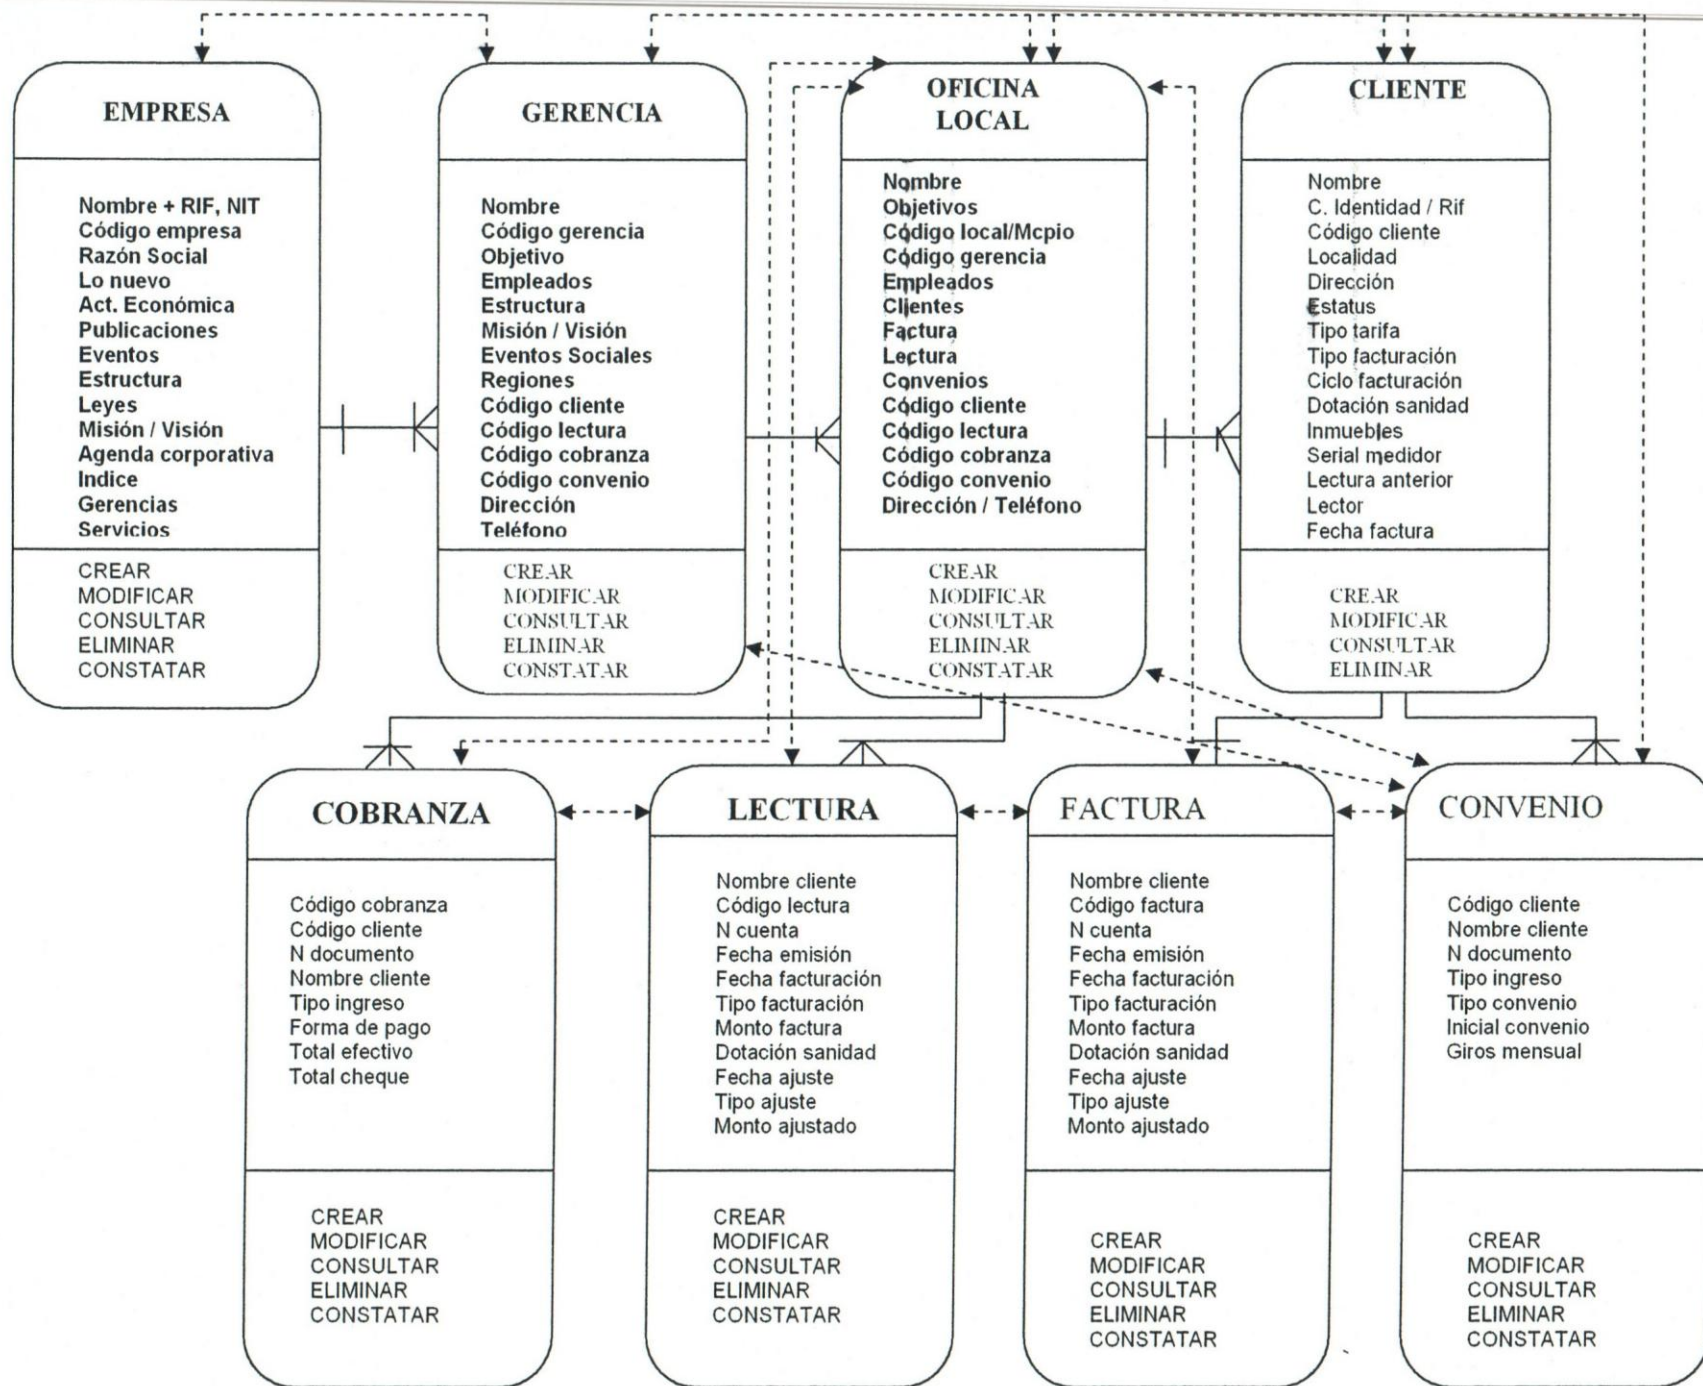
EMPRESA

Nombre + RIF, NIT
Código empresa
Razón Social
Lo nuevo
Act. Económica
Publicaciones
Eventos
Estructura
Leyes
Misión / Visión
Agenda corporativa
Indice
Gerencias
Servicios

CREAR
MODIFICAR
CONSULTAR
ELIMINAR
CONSTATAR

GERENCIA

Nombre
Código gerencia
Objetivo
Empleados
Estructura
Misión / Visión
Eventos Sociales
Regiones
Código cliente
Código lectura
Código cobranza
Código convenio
Dirección
Teléfono

CREAR
MODIFICAR
CONSULTAR
ELIMINAR
CONSTATAR

OFICINA LOCAL

Nombre
Objetivos
Código local/Mcpio
Código gerencia
Empleados
Clientes
Factura
Lectura
Convenios
Código cliente
Código lectura
Código cobranza
Código convenio
Dirección / Teléfono

CREAR
MODIFICAR
CONSULTAR
ELIMINAR
CONSTATAR

CLIENTE

Nombre
C. Identidad / Rif
Código cliente
Localidad
Dirección
Estatus
Tipo tarifa
Tipo facturación
Ciclo facturación
Dotación sanidad
Inmuebles
Serial medidor
Lectura anterior
Lector
Fecha factura

CREAR
MODIFICAR
CONSULTAR
ELIMINAR

COBRANZA

Código cobranza
Código cliente
N documento
Nombre cliente
Tipo ingreso
Forma de pago
Total efectivo
Total cheque

CREAR
MODIFICAR
CONSULTAR
ELIMINAR
CONSTATAR

LECTURA

Nombre cliente
Código lectura
N cuenta
Fecha emisión
Fecha facturación
Tipo facturación
Monto factura
Dotación sanidad
Fecha ajuste
Tipo ajuste
Monto ajustado

CREAR
MODIFICAR
CONSULTAR
ELIMINAR
CONSTATAR

FACTURA

Nombre cliente
Código factura
N cuenta
Fecha emisión
Fecha facturación
Tipo facturación
Monto factura
Dotación sanidad
Fecha ajuste
Tipo ajuste
Monto ajustado

CREAR
MODIFICAR
CONSULTAR
ELIMINAR
CONSTATAR

CONVENIO

Código cliente
Nombre cliente
N documento
Tipo ingreso
Tipo convenio
Inicial convenio
Giros mensual

CREAR
MODIFICAR
CONSULTAR
ELIMINAR
CONSTATAR